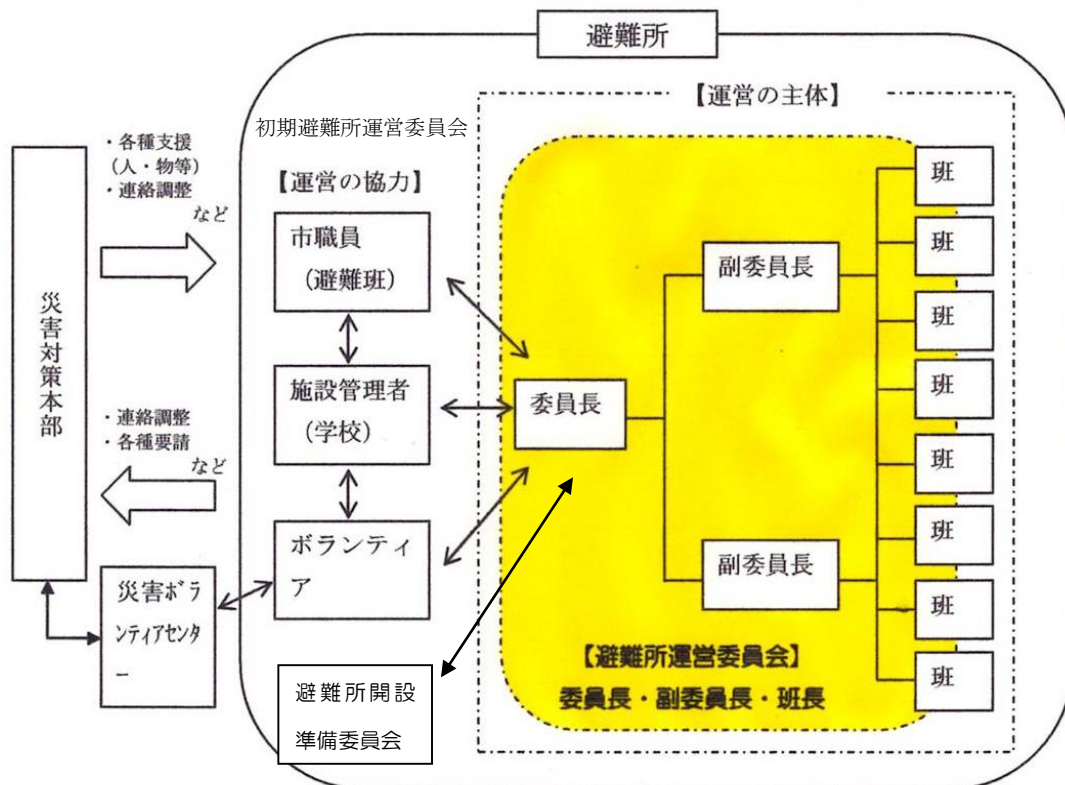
避難所

【運営の主体】

初期避難所運営委員会

・各種支援
（人・物等）
・連絡調整
など

【運営の協力】

市職員
（避難班）

施設管理者
（学校）

ボランティア

災害対策本部

・連絡調整
・各種要請
など

災害ボランティアセンター

避難所開設準備委員会

委員長

副委員長

副委員長

班
班
班
班
班
班
班
班

【避難所運営委員会】
委員長・副委員長・班長